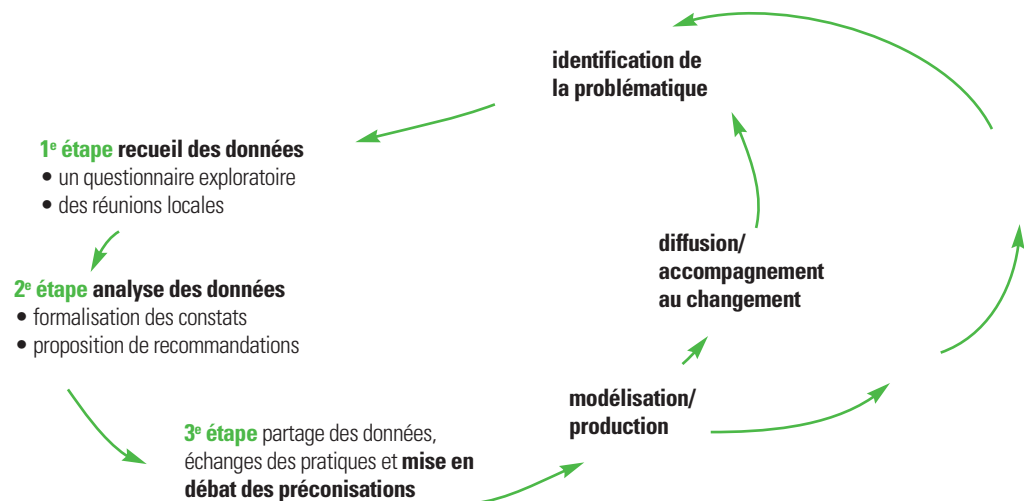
identification de la problématique

1$^{e}$ étape recueil des données
• un questionnaire exploratoire
• des réunions locales

2$^{e}$ étape analyse des données
• formalisation des constats
• proposition de recommandations

3$^{e}$ étape partage des données, échanges des pratiques et mise en débat des préconisations

modélisation/ production

diffusion/ accompagnement au changement